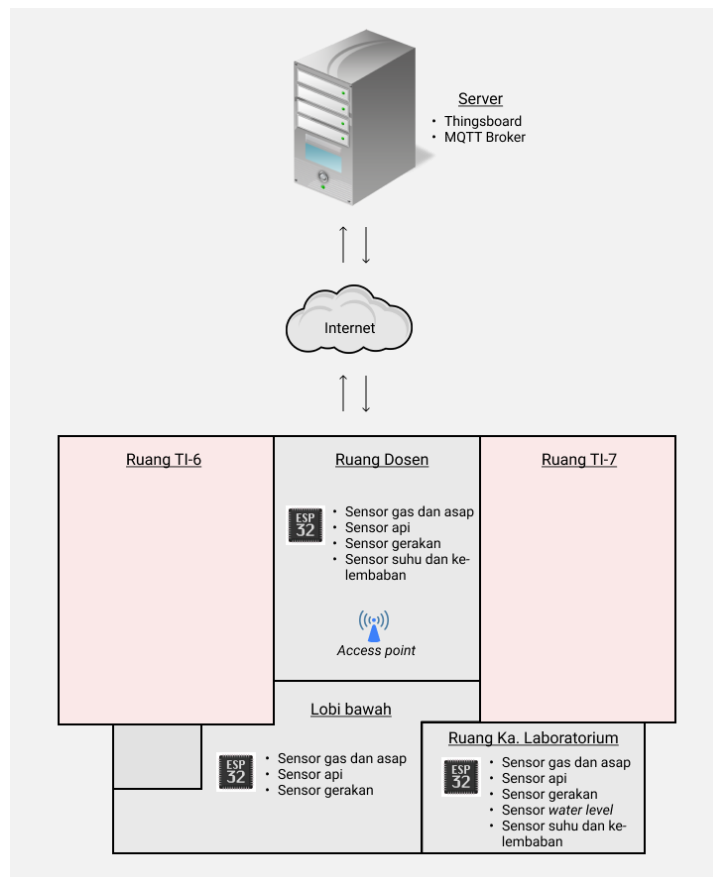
Server
• Thingsboard
• MQTT Broker

Internet

Ruang TI-6

Ruang Dosen

ESP 32
• Sensor gas dan asap
• Sensor api
• Sensor gerakan
• Sensor suhu dan kelembaban

Access point

Ruang TI-7

Lobi bawah

ESP 32
• Sensor gas dan asap
• Sensor api
• Sensor gerakan

Ruang Ka. Laboratorium

ESP 32
• Sensor gas dan asap
• Sensor api
• Sensor gerakan
• Sensor water level
• Sensor suhu dan kelembaban